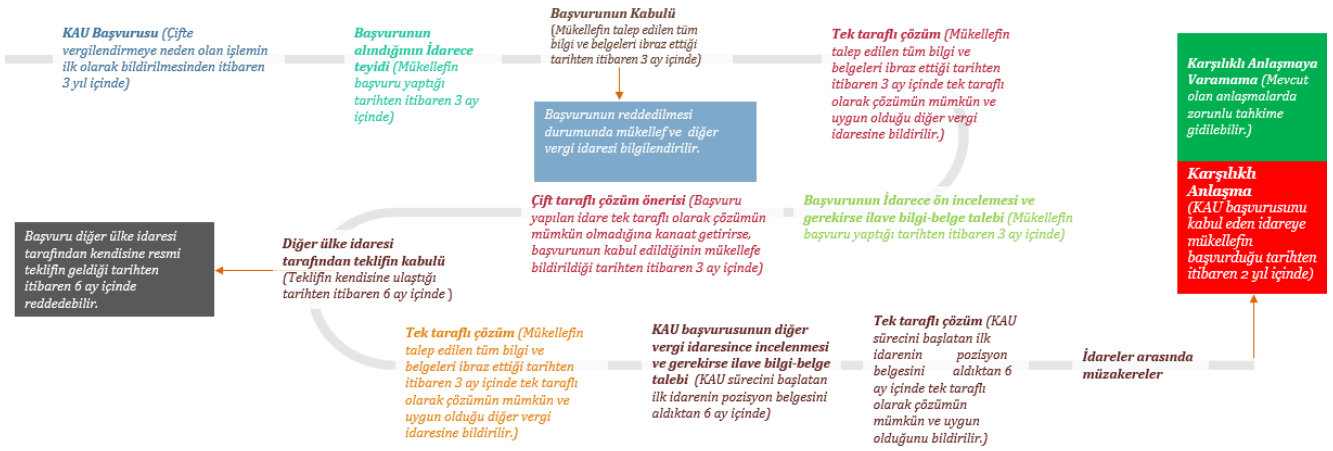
KAU Başvurusu (Çifte vergilendirmeye neden olan işlemin ilk olarak bildirilmesinden itibaren 3 yıl içinde)

Başvurunun alındığının İdarece teyidi (Mükellefin başvuru yaptığı tarihten itibaren 3 ay içinde)

Başvurunun Kabulü (Mükellefin talep edilen tüm bilgi ve belgeleri ibraz ettiği tarihten itibaren 3 ay içinde)

Başvurunun reddedilmesi durumunda mükellef ve diğer vergi idaresi bilgilendirilir.

Tek taraflı çözüm (Mükellefin talep edilen tüm bilgi ve belgeleri ibraz ettiği tarihten itibaren 3 ay içinde tek taraflı olarak çözümün mümkün ve uygun olduğu diğer vergi idaresine bildirilir.)

Karşılıklı Anlaşmaya Varamama (Mevcut olan anlaşmalarda zorunlu tahkime gidilebilir.)

Karşılıklı Anlaşma (KAU başvurusunu kabul eden idareye mükellefin başvurduğu tarihten itibaren 2 yıl içinde)

Başvurunun İdarece ön incelemesi ve gerekirse ilave bilgi-belge talebi (Mükellefin başvuru yaptığı tarihten itibaren 3 ay içinde)

Çift taraflı çözüm önerisi (Başvuru yapılan idare tek taraflı olarak çözümün mümkün olmadığına kanaat getirirse, başvurunun kabul edildiğinin mükellefe bildirildiği tarihten itibaren 3 ay içinde)

Diğer ülke idaresi tarafından teklifin kabulü (Teklifin kendisine ulaştığı tarihten itibaren 6 ay içinde )

Başvuru diğer ülke idaresi tarafından kendisine resmi teklifin geldiği tarihten itibaren 6 ay içinde reddedebilir.

Tek taraflı çözüm (Mükellefin talep edilen tüm bilgi ve belgeleri ibraz ettiği tarihten itibaren 3 ay içinde tek taraflı olarak çözümün mümkün ve uygun olduğu diğer vergi idaresine bildirilir.)

KAU başvurusunun diğer vergi idaresince incelenmesi ve gerekirse ilave bilgi-belge talebi (KAU sürecini başlatan ilk idarenin pozisyon belgesini aldıktan 6 ay içinde)

Tek taraflı çözüm (KAU sürecini başlatan ilk idarenin pozisyon belgesini aldıktan 6 ay içinde tek taraflı olarak çözümün mümkün ve uygun olduğunu bildirilir.)

İdareler arasında müzakereler